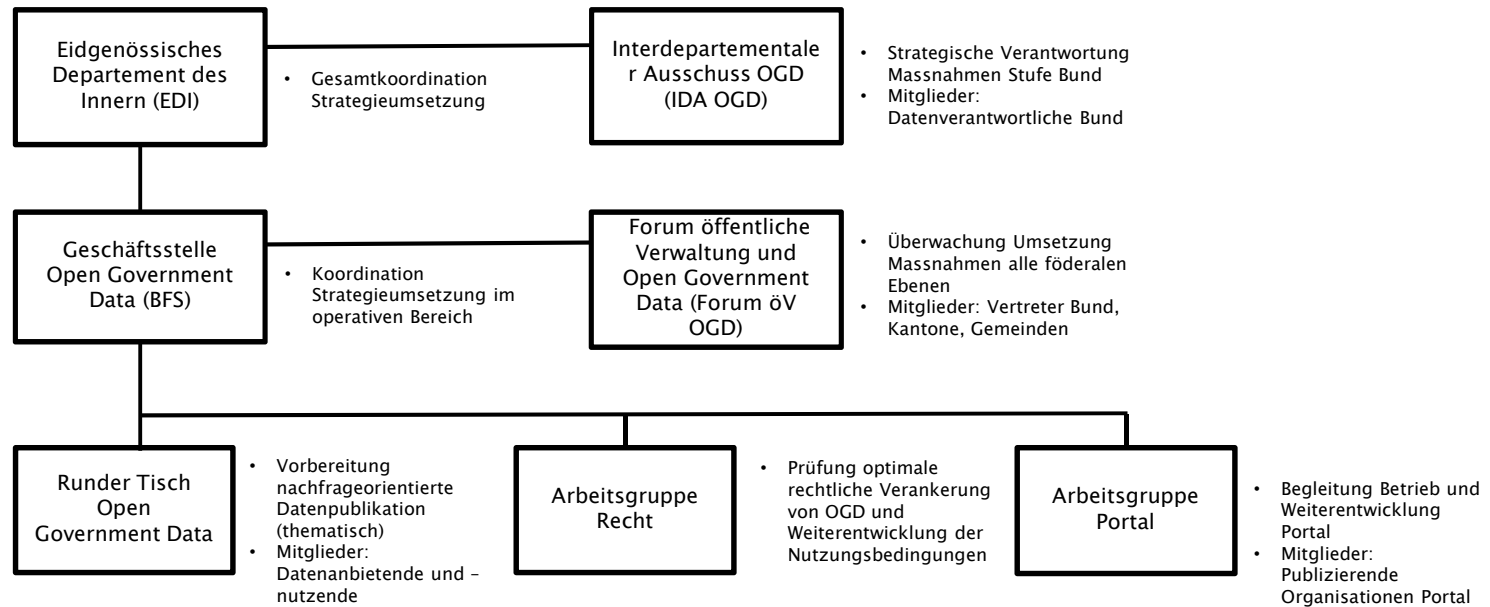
Eidgenössisches Departement des Innern (EDI)

• Gesamtkoordination Strategieumsetzung

Interdepartementaler Ausschuss OGD (IDA OGD)

• Strategische Verantwortung Massnahmen Stufe Bund
• Mitglieder: Datenverantwortliche Bund

Geschäftsstelle Open Government Data (BFS)

• Koordination Strategieumsetzung im operativen Bereich

Forum öffentliche Verwaltung und Open Government Data (Forum öV OGD)

• Überwachung Umsetzung Massnahmen alle föderalen Ebenen
• Mitglieder: Vertreter Bund, Kantone, Gemeinden

Runder Tisch Open Government Data

• Vorbereitung nachfrageorientierte Datenpublikation (thematisch)
• Mitglieder: Datenanbietende und –nutzende

Arbeitsgruppe Recht

• Prüfung optimale rechtliche Verankerung von OGD und Weiterentwicklung der Nutzungsbedingungen

Arbeitsgruppe Portal

• Begleitung Betrieb und Weiterentwicklung Portal
• Mitglieder: Publizierende Organisationen Portal